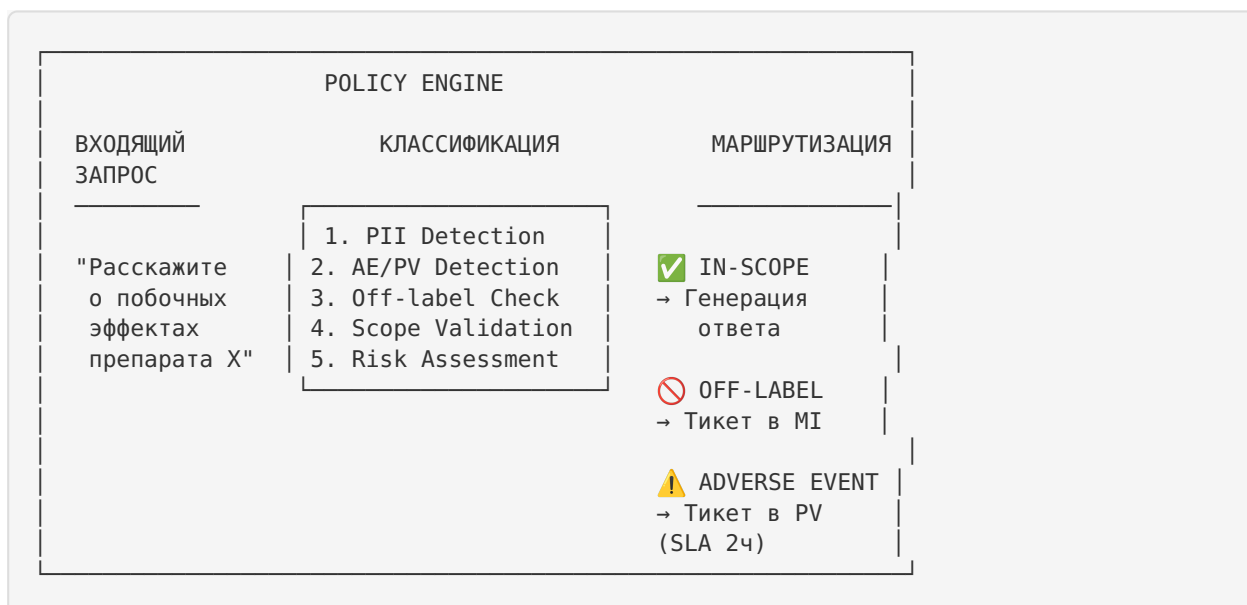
POLICY ENGINE

ВХОДЯЩИЙ ЗАПРОС

КЛАССИФИКАЦИЯ

МАРШРУТИЗАЦИЯ

"Расскажите о побочных эффектах препарата X"

1. PII Detection
2. AE/PV Detection
3. Off-label Check
4. Scope Validation
5. Risk Assessment

✅ IN-SCOPE
→ Генерация ответа

🚫 OFF-LABEL
→ Тикет в MI

⚠️ ADVERSE EVENT
→ Тикет в PV (SLA 2ч)